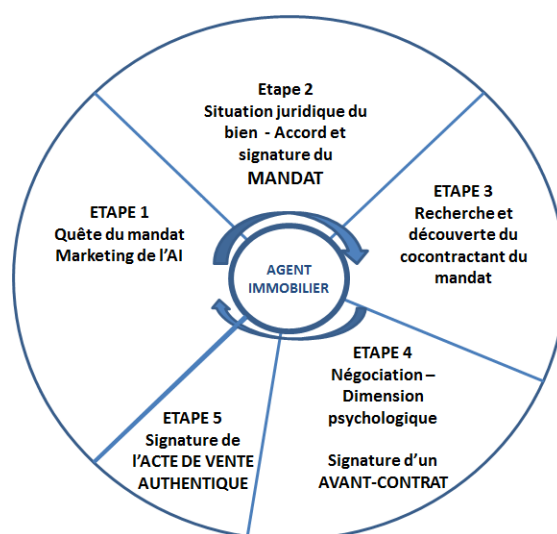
Etape 2
Situation juridique du bien - Accord et signature du
MANDAT

ETAPE 1
Quête du mandat
Marketing de l'AI

ETAPE 3
Recherche et découverte du cocontractant du mandat

AGENT IMMOBILIER

ETAPE 4
Négociation – Dimension psychologique

Signature d'un AVANT-CONTRAT

ETAPE 5
Signature de l'ACTE DE VENTE AUTHENTIQUE